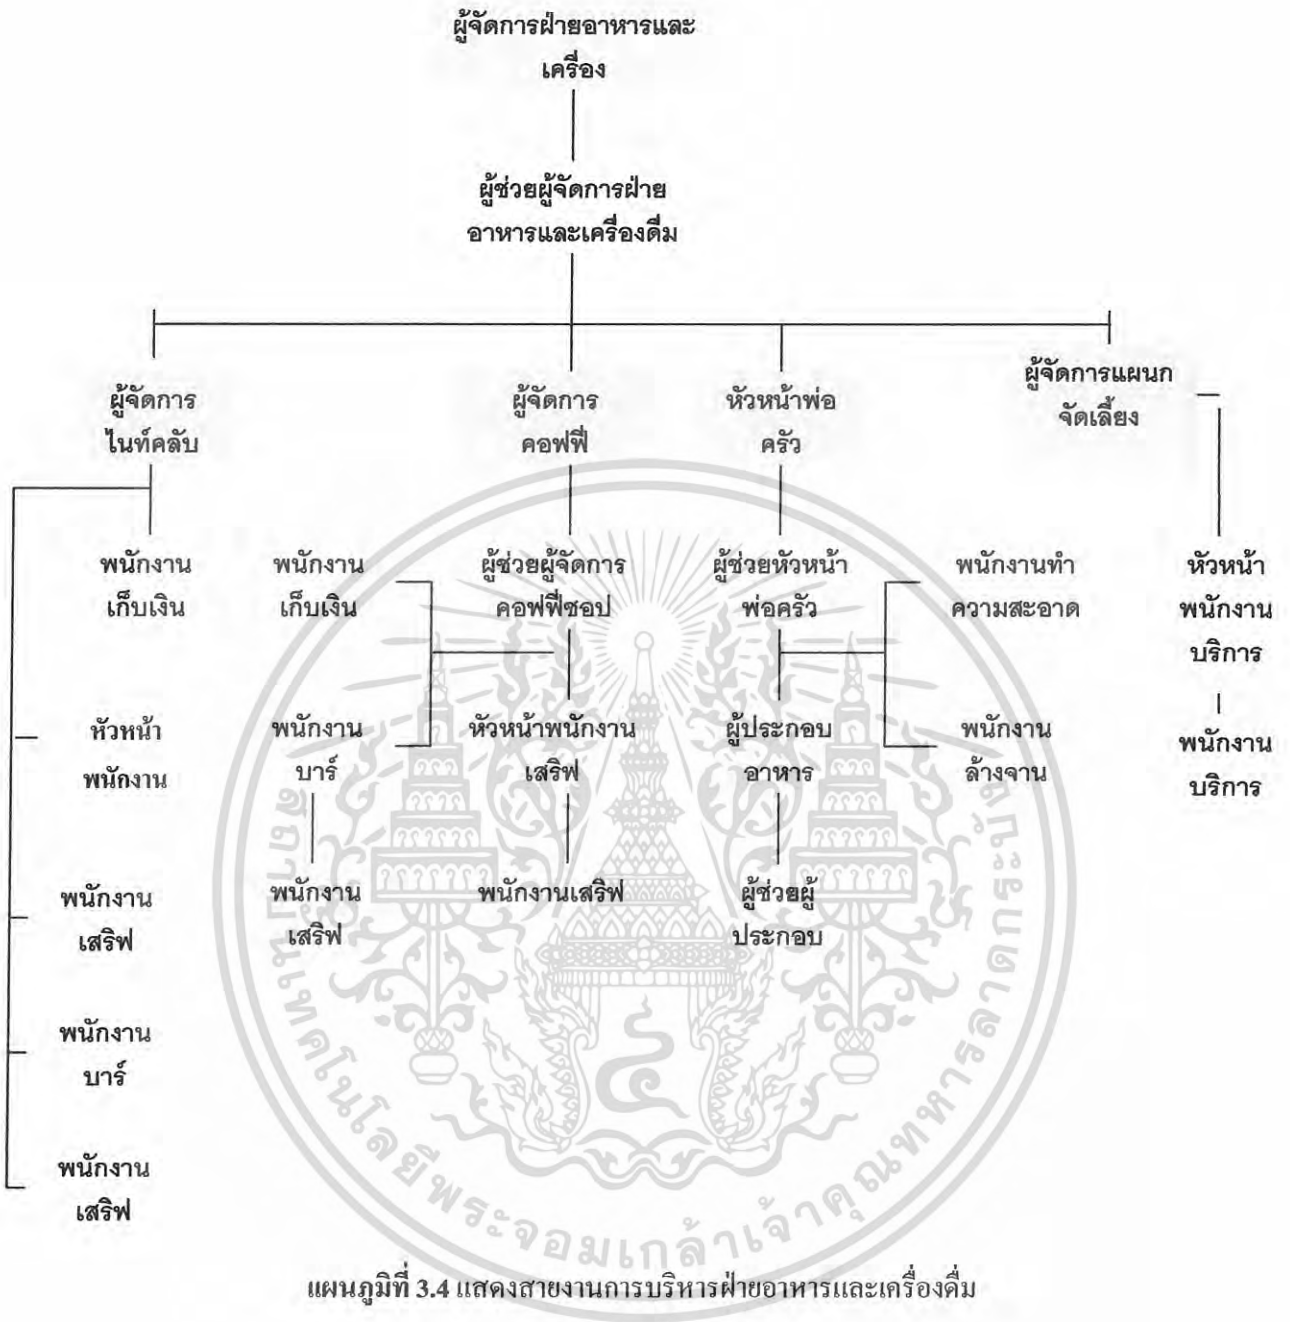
ผู้จัดการฝ่ายอาหารและเครื่อง

ผู้ช่วยผู้จัดการฝ่ายอาหารและเครื่องดื่ม

ผู้จัดการไนท์คลับ

ผู้จัดการคอฟฟี่

หัวหน้าพ่อครัว

ผู้จัดการแผนกจัดเลี้ยง

พนักงานเก็บเงิน

พนักงานเก็บเงิน

ผู้ช่วยผู้จัดการคอฟฟี่ชอป

ผู้ช่วยหัวหน้าพ่อครัว

พนักงานทำความสะอาด

หัวหน้าพนักงานบริการ

หัวหน้าพนักงาน

พนักงานบาร์

หัวหน้าพนักงานเสริฟ

ผู้ประกอบอาหาร

พนักงานล้างจาน

พนักงานบริการ

พนักงานเสริฟ

พนักงานเสริฟ

พนักงานเสริฟ

ผู้ช่วยผู้ประกอบ

พนักงานบาร์

พนักงานเสริฟ

สถาบันเทคโนโลยีพระจอมเกล้าเจ้าคุณทหารลาดกระบัง

แผนภูมิที่ 3.4 แสดงสายงานการบริหารฝ่ายอาหารและเครื่องดื่ม